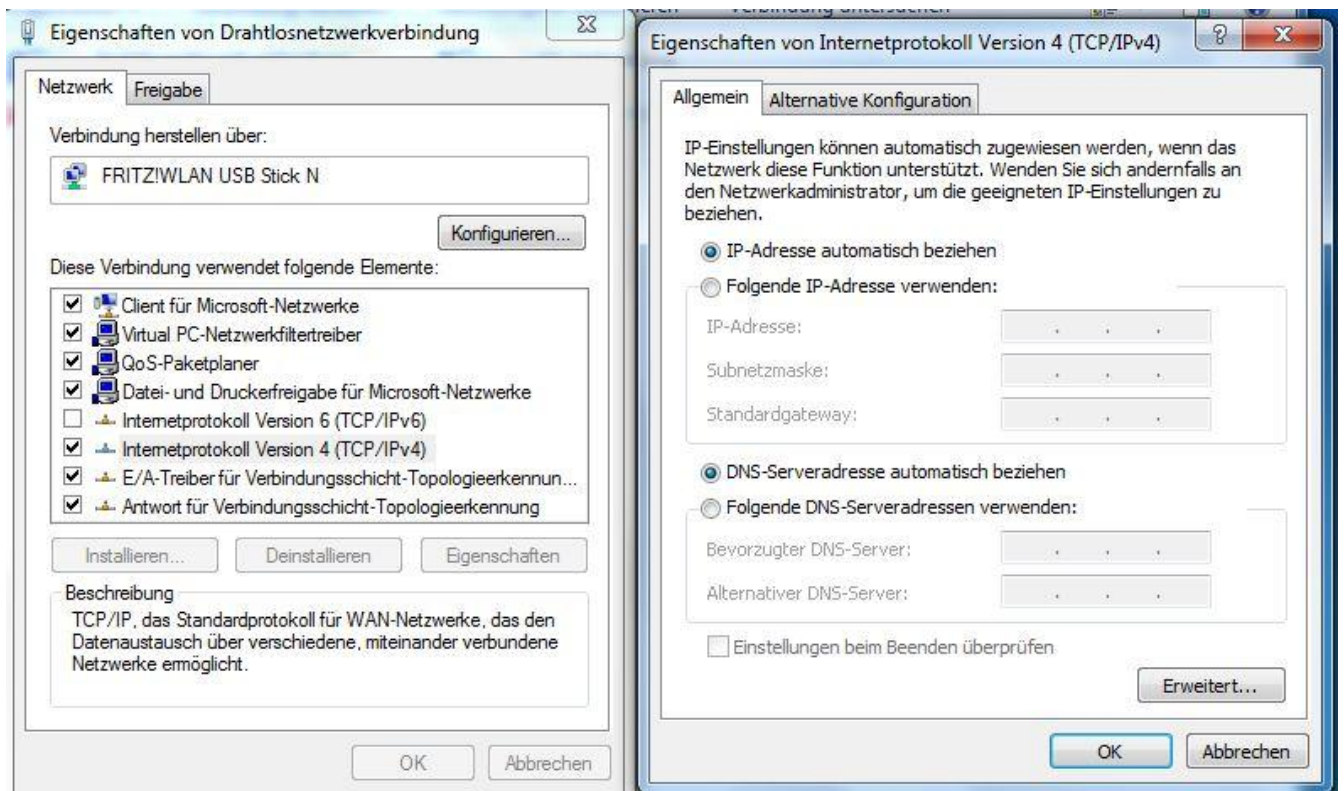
Eigenschaften von Drahtlosnetzwerkverbindung

Netzwerk | Freigabe

Verbindung herstellen über:

FRITZ!WLAN USB Stick N

Konfigurieren...

Diese Verbindung verwendet folgende Elemente:

Client für Microsoft-Netzwerke
Virtual PC-Netzwerkfiltertreiber
QoS-Paketplaner
Datei- und Druckerfreigabe für Microsoft-Netzwerke
Internetprotokoll Version 6 (TCP/IPv6)
Internetprotokoll Version 4 (TCP/IPv4)
E/A-Treiber für Verbindungsschicht-Topologieerkennun...
Antwort für Verbindungsschicht-Topologieerkennung

Installieren... | Deinstallieren | Eigenschaften

Beschreibung
TCP/IP, das Standardprotokoll für WAN-Netzwerke, das den Datenaustausch über verschiedene, miteinander verbundene Netzwerke ermöglicht.

OK | Abbrechen

Eigenschaften von Internetprotokoll Version 4 (TCP/IPv4)

Allgemein | Alternative Konfiguration

IP-Einstellungen können automatisch zugewiesen werden, wenn das Netzwerk diese Funktion unterstützt. Wenden Sie sich andernfalls an den Netzwerkadministrator, um die geeigneten IP-Einstellungen zu beziehen.

IP-Adresse automatisch beziehen
Folgende IP-Adresse verwenden:
IP-Adresse:
Subnetzmaske:
Standardgateway:

DNS-Serveradresse automatisch beziehen
Folgende DNS-Serveradressen verwenden:
Bevorzugter DNS-Server:
Alternativer DNS-Server:

Einstellungen beim Beenden überprüfen

Erweitert...

OK | Abbrechen